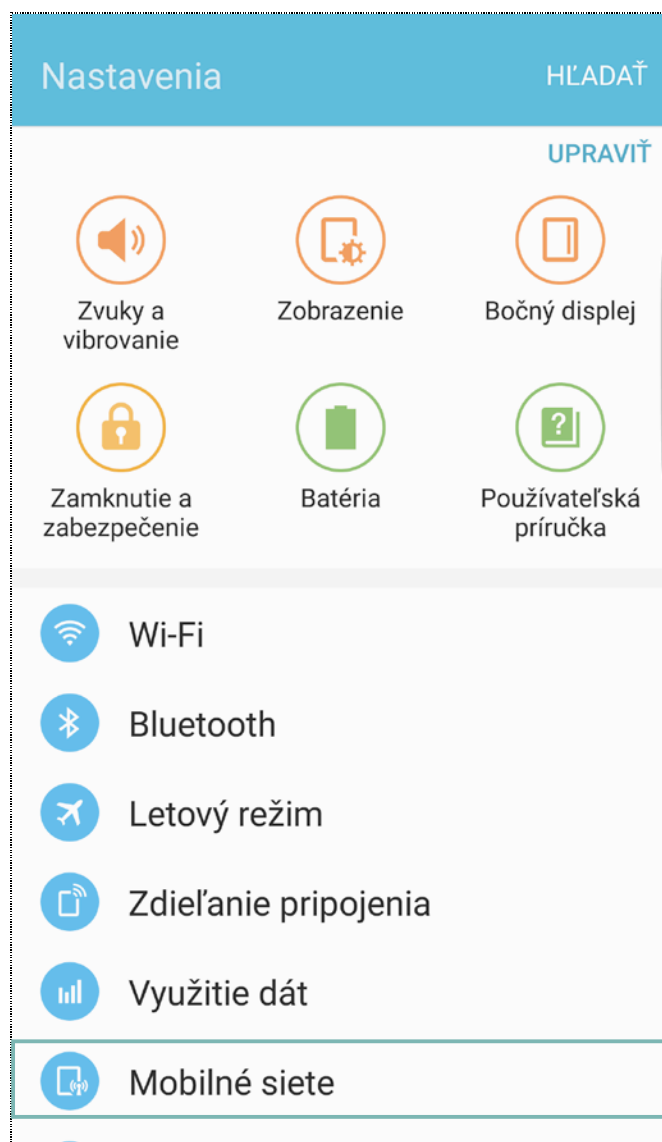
Nastavenia HĽADAŤ

UPRAVIŤ

Zvuky a vibrovanie

Zobrazenie

Bočný displej

Zamknutie a zabezpečenie

Batéria

Používateľská príručka

Wi-Fi

Bluetooth

Letový režim

Zdieľanie pripojenia

Využitie dát

Mobilné siete